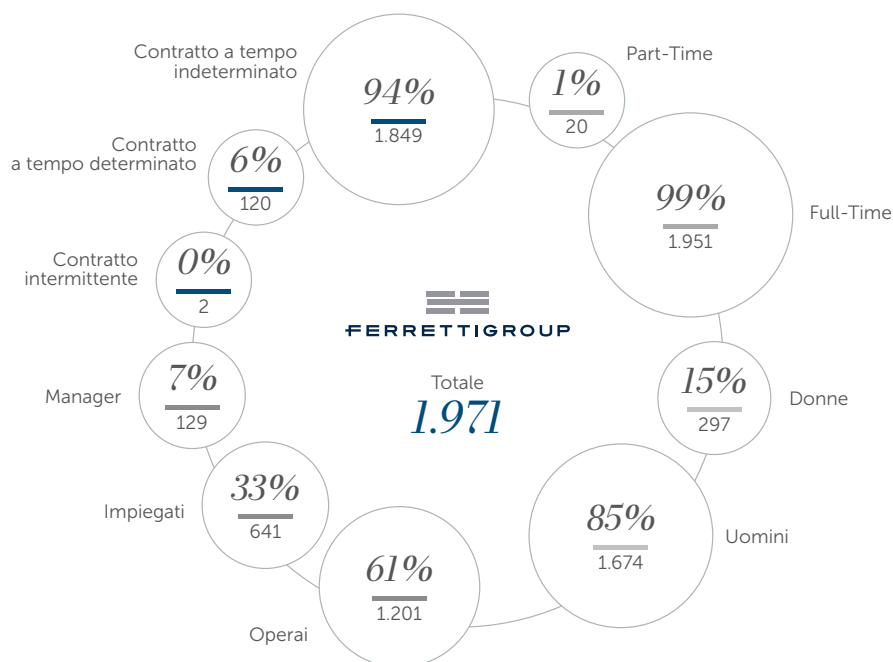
Contratto a tempo indeterminato
94%
1.849

Part-Time
1%
20

Contratto a tempo determinato
6%
120

99%
1.951
Full-Time

Contratto intermittente
0%
2

FERRETTIGROUP

Totale
1.971

Manager
7%
129

15%
297
Donne

Impiegati
33%
641

85%
1.674
Uomini

61%
1.201
Operai